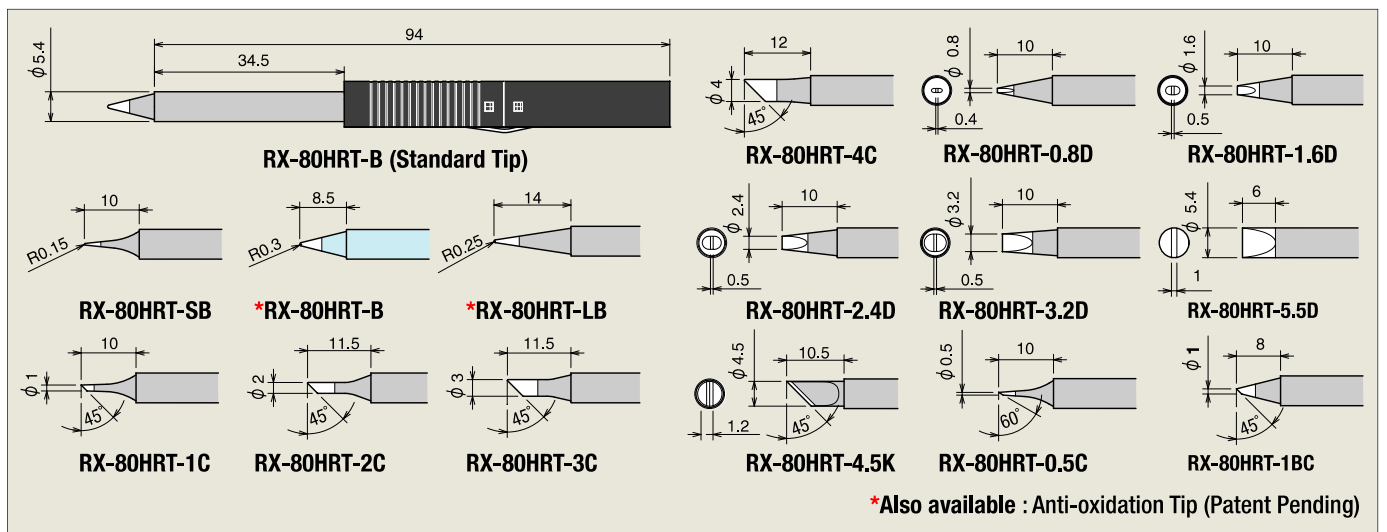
$\phi$5.4
94
34.5
RX-80HRT-B (Standard Tip)

12
$\phi$4
45°
RX-80HRT-4C

$\phi$0.8
10
0.4
RX-80HRT-0.8D

$\phi$1.6
10
0.5
RX-80HRT-1.6D

10
R0.15
RX-80HRT-SB

8.5
R0.3
*RX-80HRT-B

14
R0.25
*RX-80HRT-LB

$\phi$2.4
10
0.5
RX-80HRT-2.4D

$\phi$3.2
10
0.5
RX-80HRT-3.2D

$\phi$5.4
6
1
RX-80HRT-5.5D

10
$\phi$1
45°
RX-80HRT-1C

11.5
$\phi$2
45°
RX-80HRT-2C

11.5
$\phi$3
45°
RX-80HRT-3C

$\phi$4.5
10.5
1.2
45°
RX-80HRT-4.5K

$\phi$0.5
10
60°
RX-80HRT-0.5C

$\phi$1
8
45°
RX-80HRT-1BC

*Also available : Anti-oxidation Tip (Patent Pending)